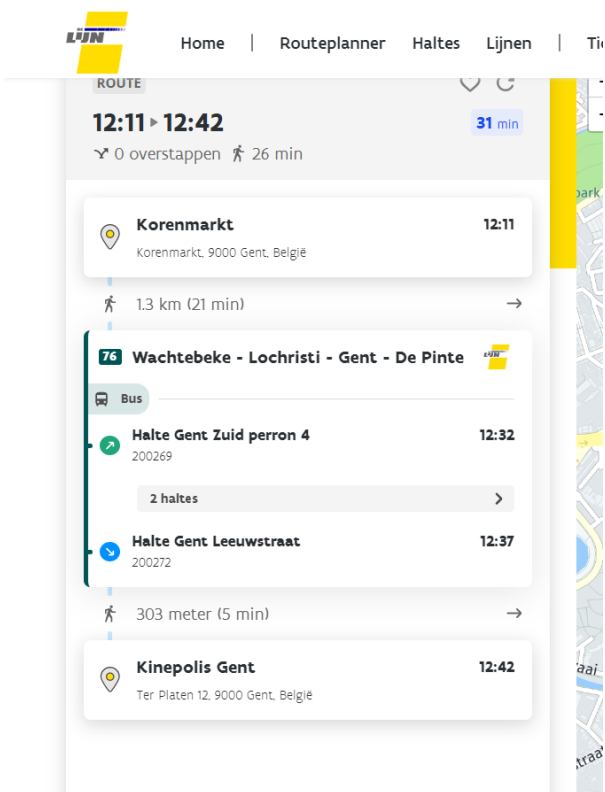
LIJN

Home | Routeplanner Haltes Lijnen | Ti

ROUTE

12:11 ▸ 12:42

31 min

0 overstappen 26 min

Korenmarkt 12:11

Korenmarkt, 9000 Gent, België

1.3 km (21 min) →

76 Wachtebeke - Lochristi - Gent - De Pinte

Bus

Halte Gent Zuid perron 4 12:32

200269

2 haltes

Halte Gent Leeuwstraat 12:37

200272

303 meter (5 min) →

Kinepolis Gent 12:42

Ter Platen 12, 9000 Gent, België

park

aai

straat